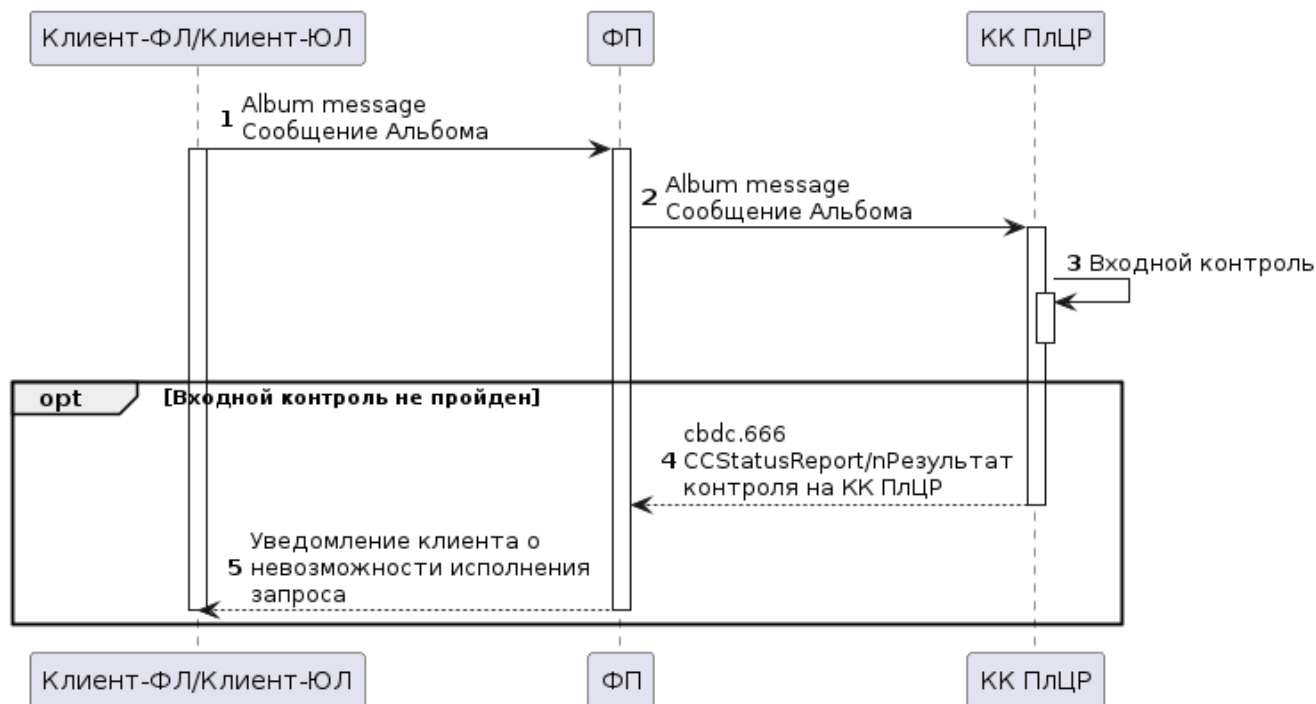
Клиент-ФЛ/Клиент-ЮЛ

ФП

КК ПлЦР

1 Album message
Сообщение Альбома

2 Album message
Сообщение Альбома

3 Входной контроль

opt [Входной контроль не пройден]

4 cbdc.666
CCStatusReport/nРезультат
контроля на КК ПлЦР

5 Уведомление клиента о
невозможности исполнения
запроса

Клиент-ФЛ/Клиент-ЮЛ

ФП

КК ПлЦР